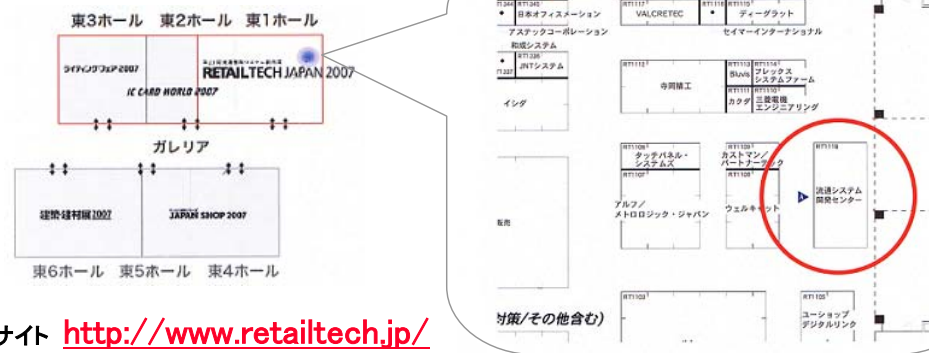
東3ホール 東2ホール 東1ホール

ライティング・フェア 2007

RETAILTECH JAPAN 2007

IC CARD WORLD 2007

ガレリア

建築・建材展 2007

JAPAN SHOP 2007

東6ホール 東5ホール 東4ホール

サイト http://www.retailtech.jp/

RT1344 日本オフィスメーション

RT1117 VALCRETEC

RT1115 ディーグラット

アステックコーポレーション

セイマーインターナショナル

和成システム

RT1336 JNTシステム

RT1116 Bluvis フレックス システムファーム

寺岡精工

カクダイ 三菱電機 エンジニアリング

イシダ

RT1108 タッチパネル・システムズ

カストマン/パートナーテック

RT1107

RT1109

RT1118 流通システム開発センター

アルフ/メトロロジック・ジャパン

ウェルキャット

販売

対策/その他含む)

RT1103

RT1105 ユーショップ デジタルリンク